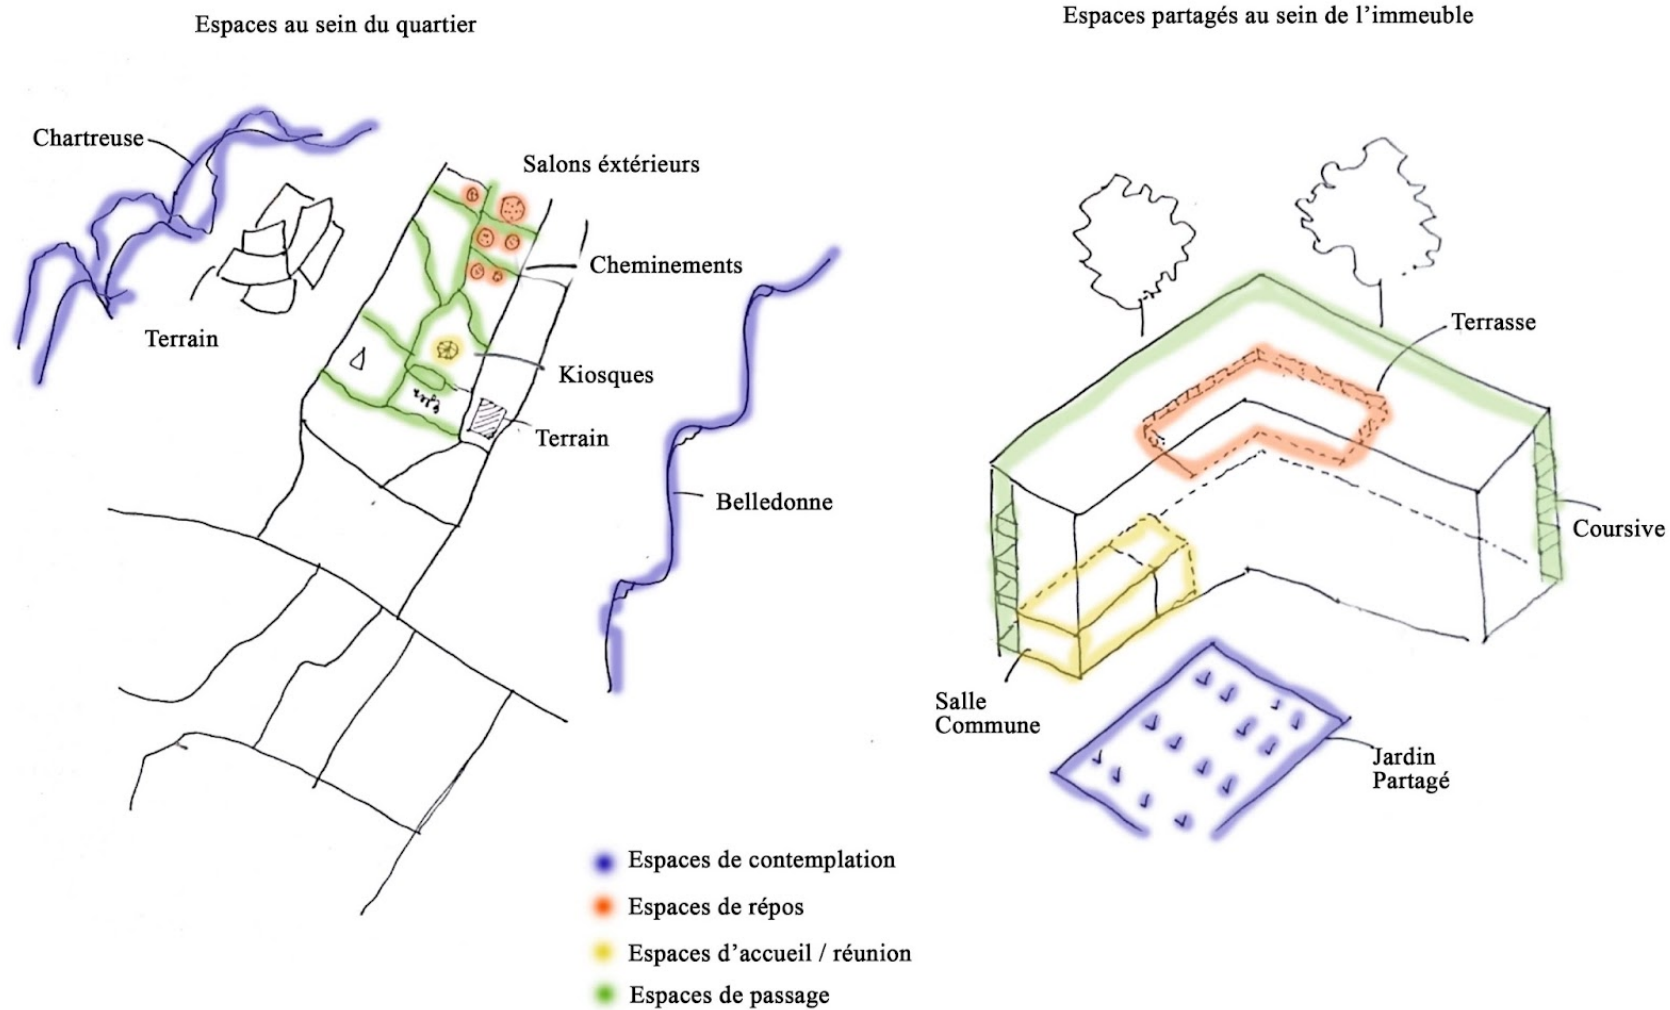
Espaces au sein du quartier

Espaces partagés au sein de l'immeuble

Chartreuse

Salons éxtérieurs

Cheminements

Terrain

Kiosques

Terrain

Belledonne

Terrasse

Coursive

Salle Commune

Jardin Partagé

Espaces de contemplation

Espaces de répos

Espaces d'accueil / réunion

Espaces de passage